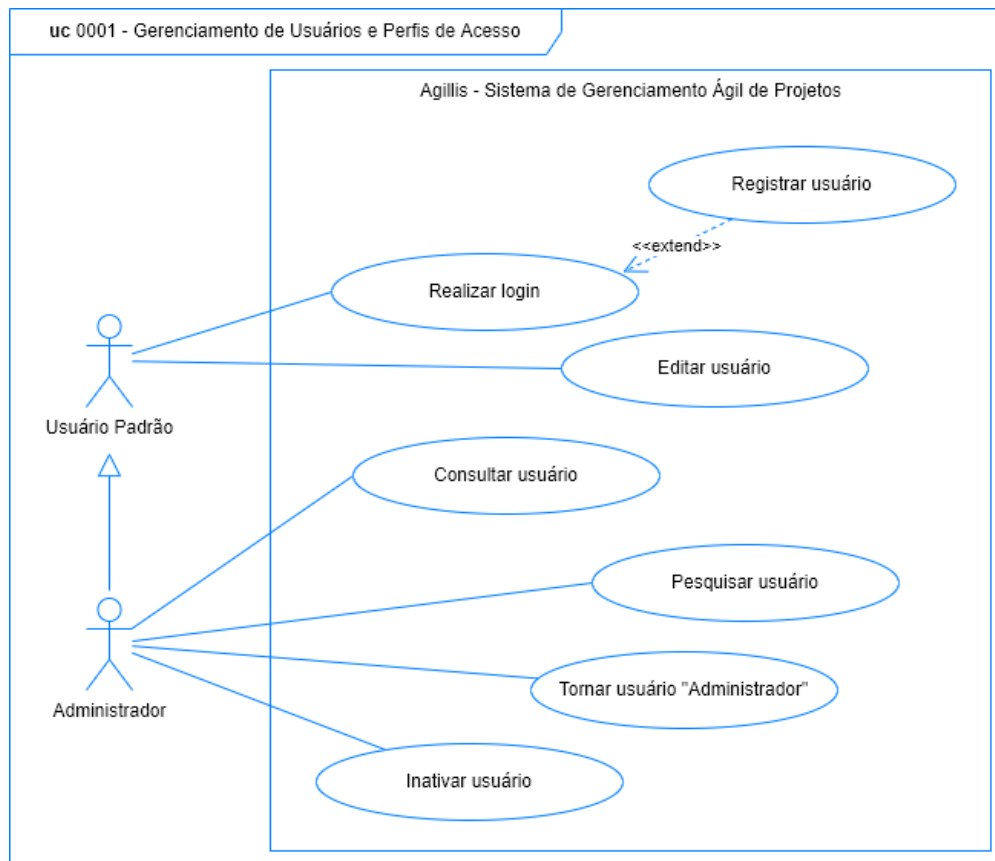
uc 0001 - Gerenciamento de Usuários e Perfis de Acesso

Agillis - Sistema de Gerenciamento Ágil de Projetos

Registrar usuário

<<extend>>

Realizar login

Editar usuário

Usuário Padrão

Consultar usuário

Pesquisar usuário

Administrador

Tornar usuário "Administrador"

Inativar usuário